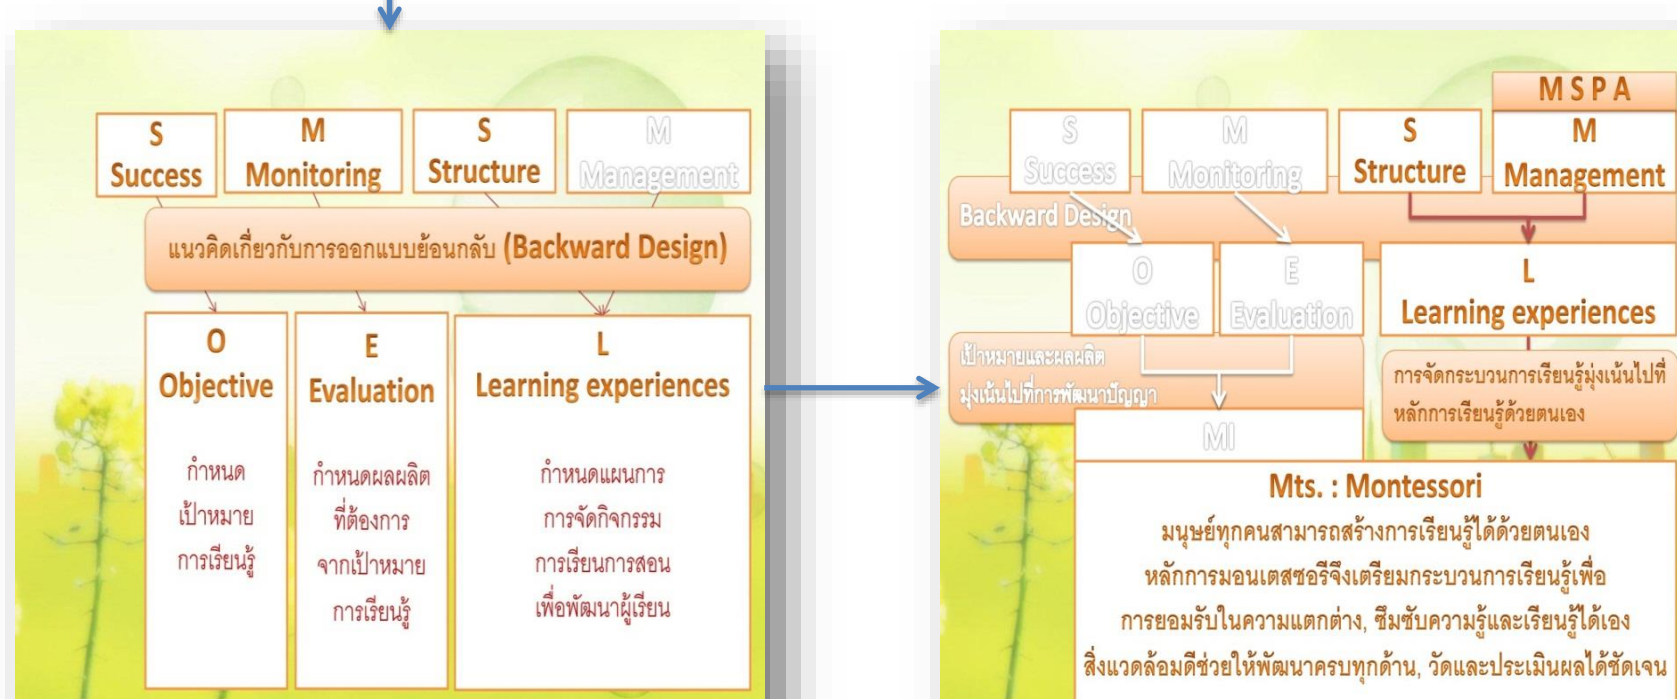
S
Success

M
Monitoring

S
Structure

M
Management

แนวคิดเกี่ยวกับการออกแบบย้อนกลับ (Backward Design)

O
Objective

กำหนด
เป้าหมาย
การเรียนรู้

E
Evaluation

กำหนดผลผลิต
ที่ต้องการ
จากเป้าหมาย
การเรียนรู้

L
Learning experiences

กำหนดแผนการ
การจัดกิจกรรม
การเรียนการสอน
เพื่อพัฒนาผู้เรียน

MSPA

S
Success

M
Monitoring

S
Structure

M
Management

Backward Design

O
Objective

E
Evaluation

L
Learning experiences

เป้าหมายและผลผลิต
มุ่งเน้นไปที่การพัฒนาปัญญา

การจัดกระบวนการเรียนรู้มุ่งเน้นไปที่
หลักการเรียนรู้ด้วยตนเอง

MI

Mts. : Montessori
มนุษย์ทุกคนสามารถสร้างการเรียนรู้ได้ด้วยตนเอง
หลักการมอนเตสซอรีจึงเตรียมกระบวนการเรียนรู้เพื่อ
การยอมรับในความแตกต่าง, ซึมซับความรู้และเรียนรู้ได้เอง
สิ่งแวดล้อมดีช่วยให้พัฒนาครบทุกด้าน, วัดและประเมินผลได้ชัดเจน